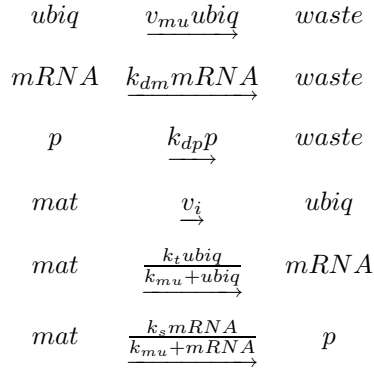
$ubiq \xrightarrow{v_{mu} ubiq} waste$

$mRNA \xrightarrow{k_{dm} mRNA} waste$

$p \xrightarrow{k_{dp} p} waste$

$mat \xrightarrow{v_i} ubiq$

$mat \xrightarrow{\frac{k_t ubiq}{k_{mu}+ubiq}} mRNA$

$mat \xrightarrow{\frac{k_s mRNA}{k_{mu}+mRNA}} p$